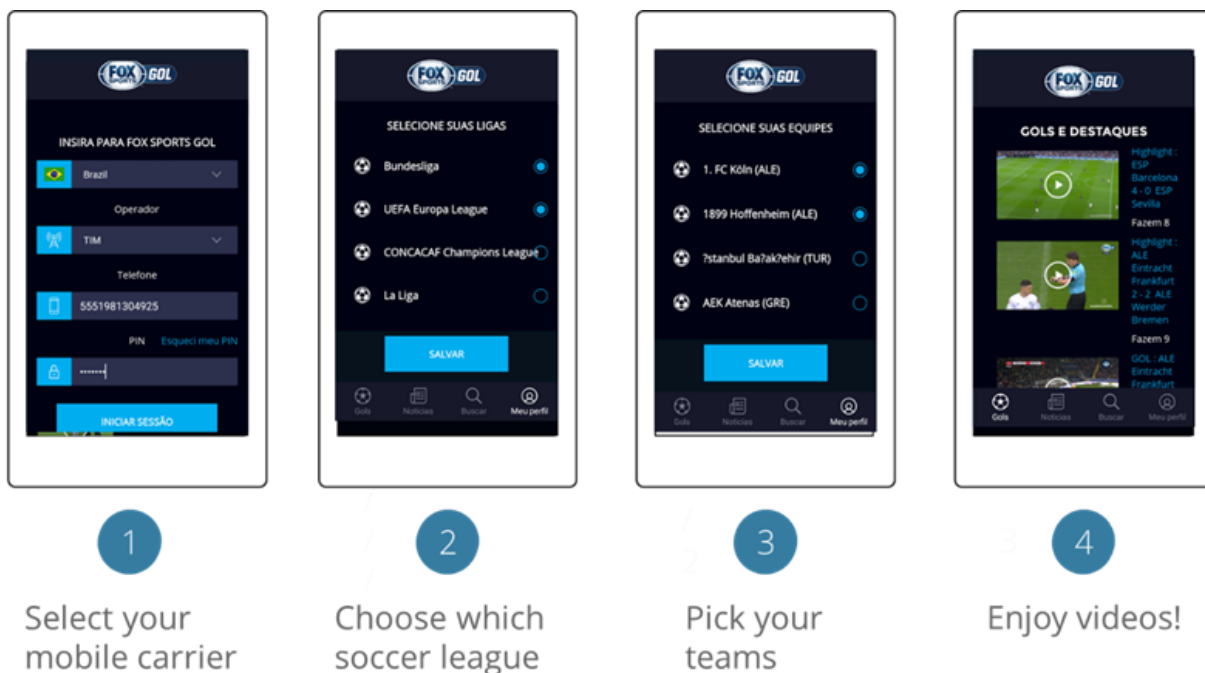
FOX SPORTS GOL

INSIRA PARA FOX SPORTS GOL

Brazil

Operador

TIM

Telefone

5551981304925

PIN Esqueci meu PIN

•••••••

INICIAR SESSÃO

FOX SPORTS GOL

SELECIONE SUAS LIGAS

Bundesliga

UEFA Europa League

CONCACAF Champions League

La Liga

SALVAR

Gols Notícias Buscar Meu perfil

FOX SPORTS GOL

SELECIONE SUAS EQUIPES

1. FC Köln (ALE)

1899 Hoffenheim (ALE)

?stanbul Ba?ak?ehir (TUR)

AEK Atenas (GRE)

SALVAR

Gols Notícias Buscar Meu perfil

FOX SPORTS GOL

GOLS E DESTAQUES

Highlight : ESP Barcelona 4 - 0 ESP Sevilla

Fazem 8

Highlight : ALE Eintracht Frankfurt 2 - 2 ALE Werder Bremen

Fazem 9

GOL : ALE Eintracht Frankfurt

Gols Notícias Buscar Meu perfil

1

Select your mobile carrier

2

Choose which soccer league

3

Pick your teams

4

Enjoy videos!